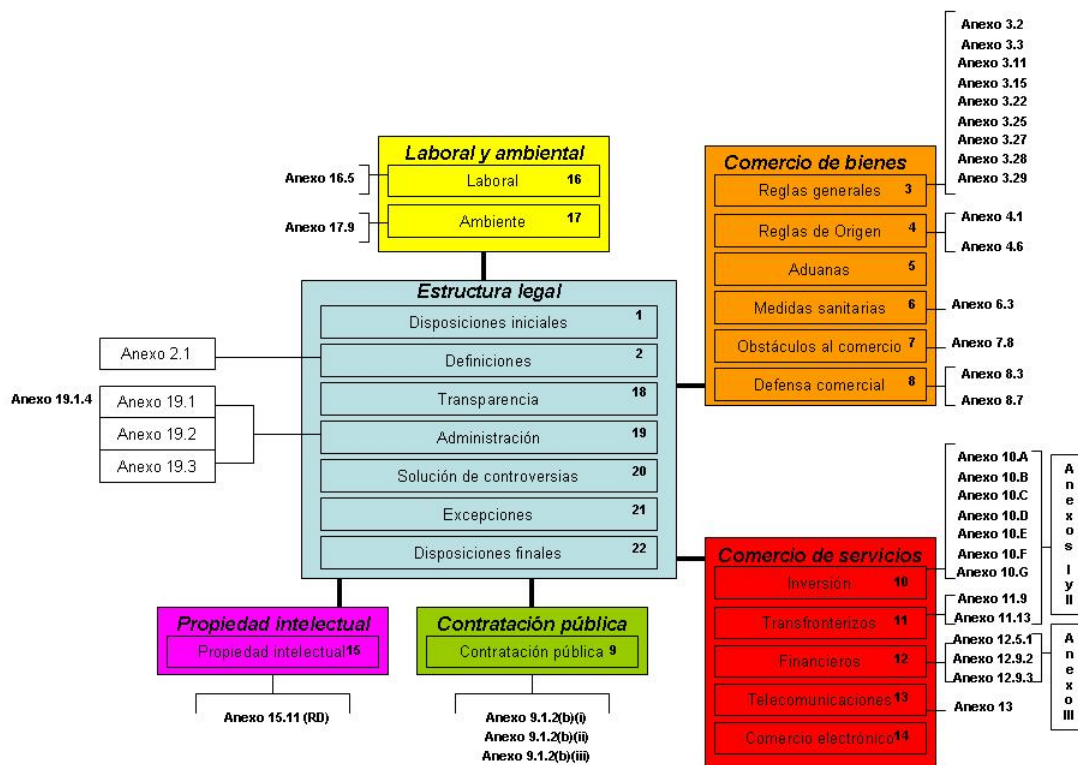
Laboral y ambiental

Anexo 16.5 — Laboral 16

Anexo 17.9 — Ambiente 17

Estructura legal

Disposiciones iniciales 1

Anexo 2.1 — Definiciones 2

Anexo 19.1.4

Transparencia 18

Anexo 19.1
Anexo 19.2
Anexo 19.3
Administración 19

Solución de controversias 20

Excepciones 21

Disposiciones finales 22

Propiedad intelectual

Propiedad intelectual 15

Anexo 15.11 (RD)

Contratación pública

Contratación pública 9

Anexo 9.1.2(b)(i)
Anexo 9.1.2(b)(ii)
Anexo 9.1.2(b)(iii)

Comercio de bienes

Reglas generales 3
Anexo 3.2
Anexo 3.3
Anexo 3.11
Anexo 3.15
Anexo 3.22
Anexo 3.25
Anexo 3.27
Anexo 3.28
Anexo 3.29

Reglas de Origen 4
Anexo 4.1
Anexo 4.6

Aduanas 5

Medidas sanitarias 6 — Anexo 6.3

Obstáculos al comercio 7 — Anexo 7.8

Defensa comercial 8
Anexo 8.3
Anexo 8.7

Comercio de servicios

Inversión 10
Anexo 10.A
Anexo 10.B
Anexo 10.C
Anexo 10.D
Anexo 10.E
Anexo 10.F
Anexo 10.G

Transfronterizos 11
Anexo 11.9
Anexo 11.13

Anexos I y II

Financieros 12
Anexo 12.5.1
Anexo 12.9.2
Anexo 12.9.3

Anexo III

Telecomunicaciones 13 — Anexo 13

Comercio electrónico 14